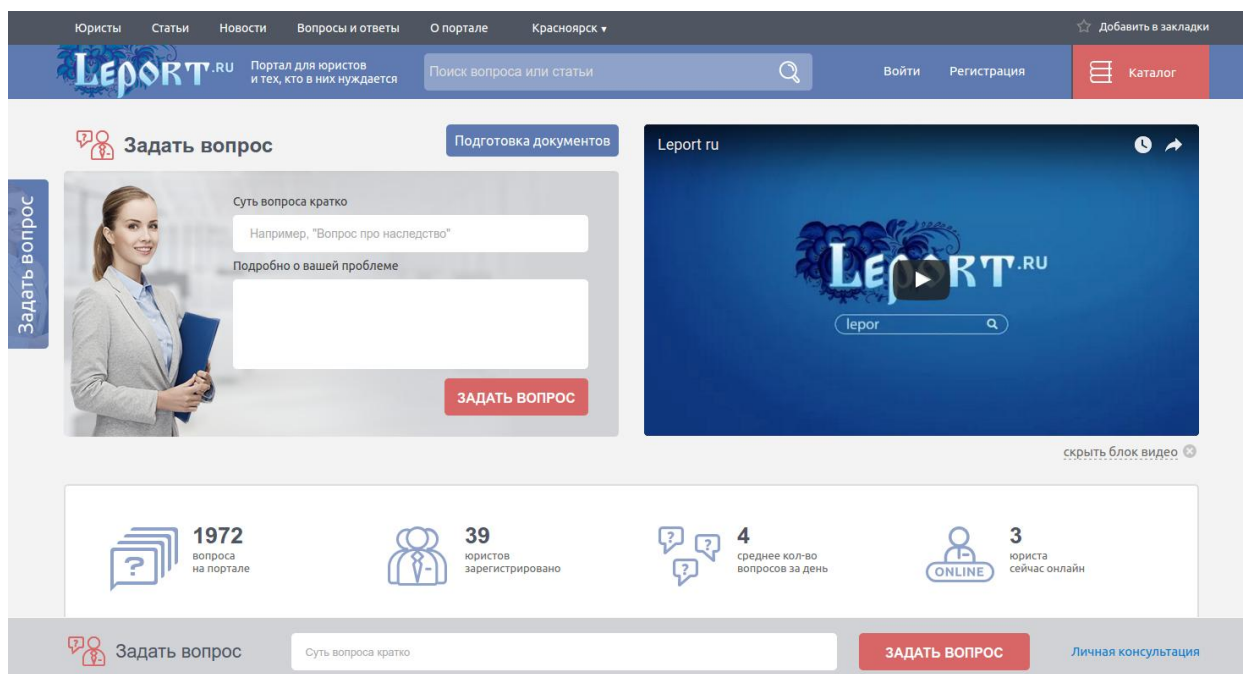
Юристы Статьи Новости Вопросы и ответы О портале Красноярск ▾ Добавить в закладки

LEPORT.RU Портал для юристов и тех, кто в них нуждается

Поиск вопроса или статьи

Войти Регистрация Каталог

Задать вопрос

Подготовка документов

Задать вопрос

Суть вопроса кратко

Например, "Вопрос про наследство"

Подробно о вашей проблеме

ЗАДАТЬ ВОПРОС

Leport ru

LEPORT.RU

lepor

скрыть блок видео

1972 вопроса на портале

39 юристов зарегистрировано

4 среднее кол-во вопросов за день

ONLINE

3 юриста сейчас онлайн

Задать вопрос

Суть вопроса кратко

ЗАДАТЬ ВОПРОС

Личная консультация